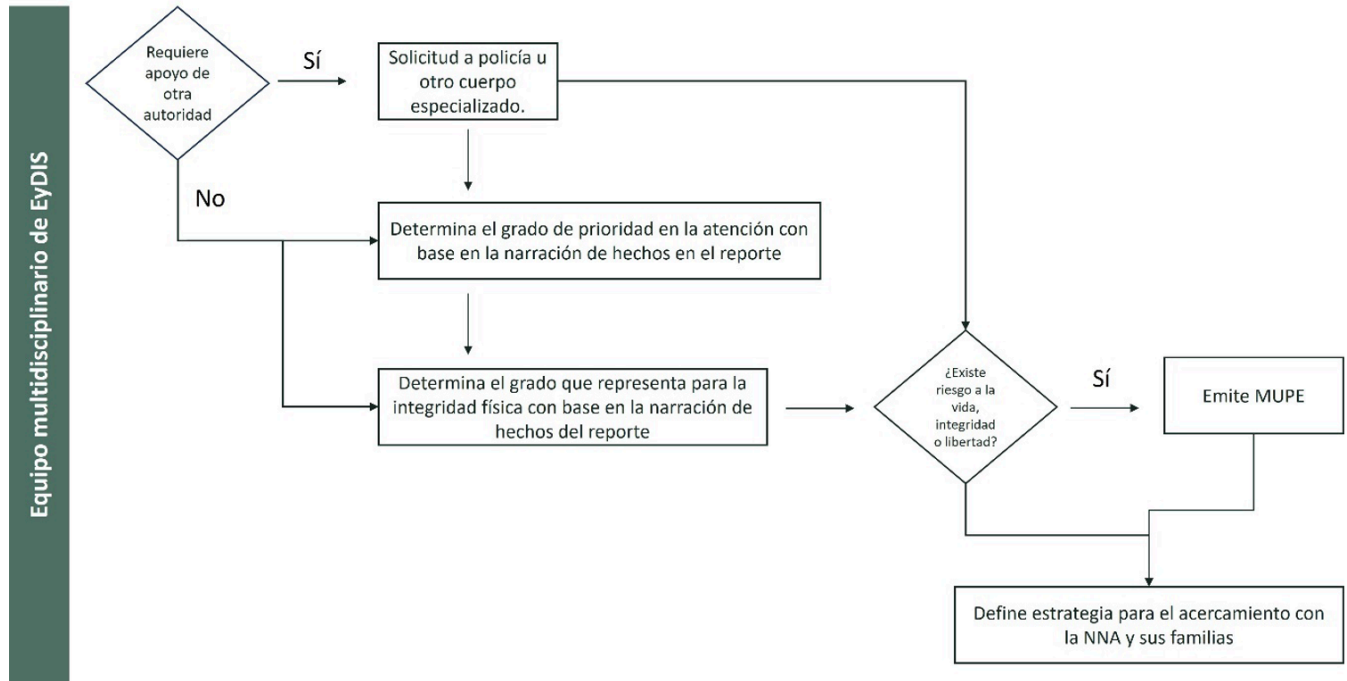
Equipo multidisciplinario de EyDIS

Requiere apoyo de otra autoridad

Sí

Solicitud a policía u otro cuerpo especializado.

No

Determina el grado de prioridad en la atención con base en la narración de hechos en el reporte

Determina el grado que representa para la integridad física con base en la narración de hechos del reporte

¿Existe riesgo a la vida, integridad o libertad?

Sí

Emite MUPE

Define estrategia para el acercamiento con la NNA y sus familias